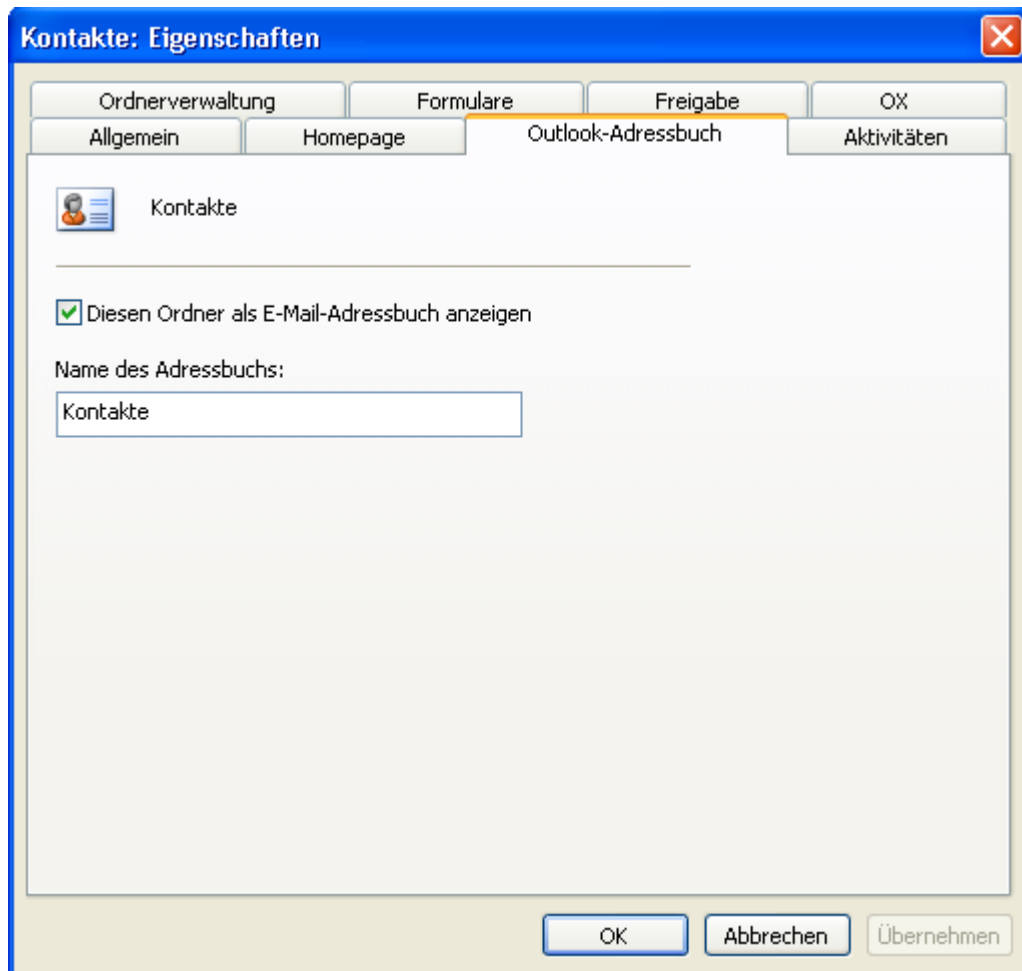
Kontakte: Eigenschaften

Ordnerverwaltung | Formulare | Freigabe | OX
Allgemein | Homepage | Outlook-Adressbuch | Aktivitäten

Kontakte

Diesen Ordner als E-Mail-Adressbuch anzeigen

Name des Adressbuchs:

Kontakte

OK
Abbrechen
Übernehmen